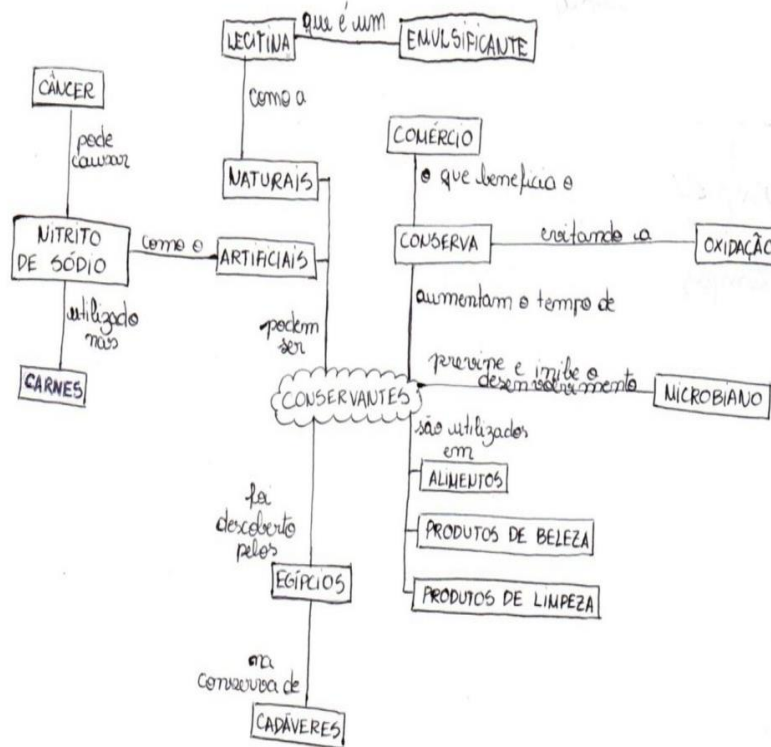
LECITINA
que é um
EMULSIFICANTE
CÂNCER
pode causar
como a
NATURAIS
COMÉRCIO
o que beneficia o
NITRITO DE SÓDIO
como o
ARTIFICIAIS
CONSERVA
evitando a
OXIDAÇÃO
utilizado nas
podem ser
aumentam o tempo de
CARNES
previne e inibe o desenvolvimento
MICROBIANO
CONSERVANTES
são utilizados em
ALIMENTOS
foi descoberto pelos
PRODUTOS DE BELEZA
EGÍPCIOS
PRODUTOS DE LIMPEZA
na conserva de
CADÁVERES